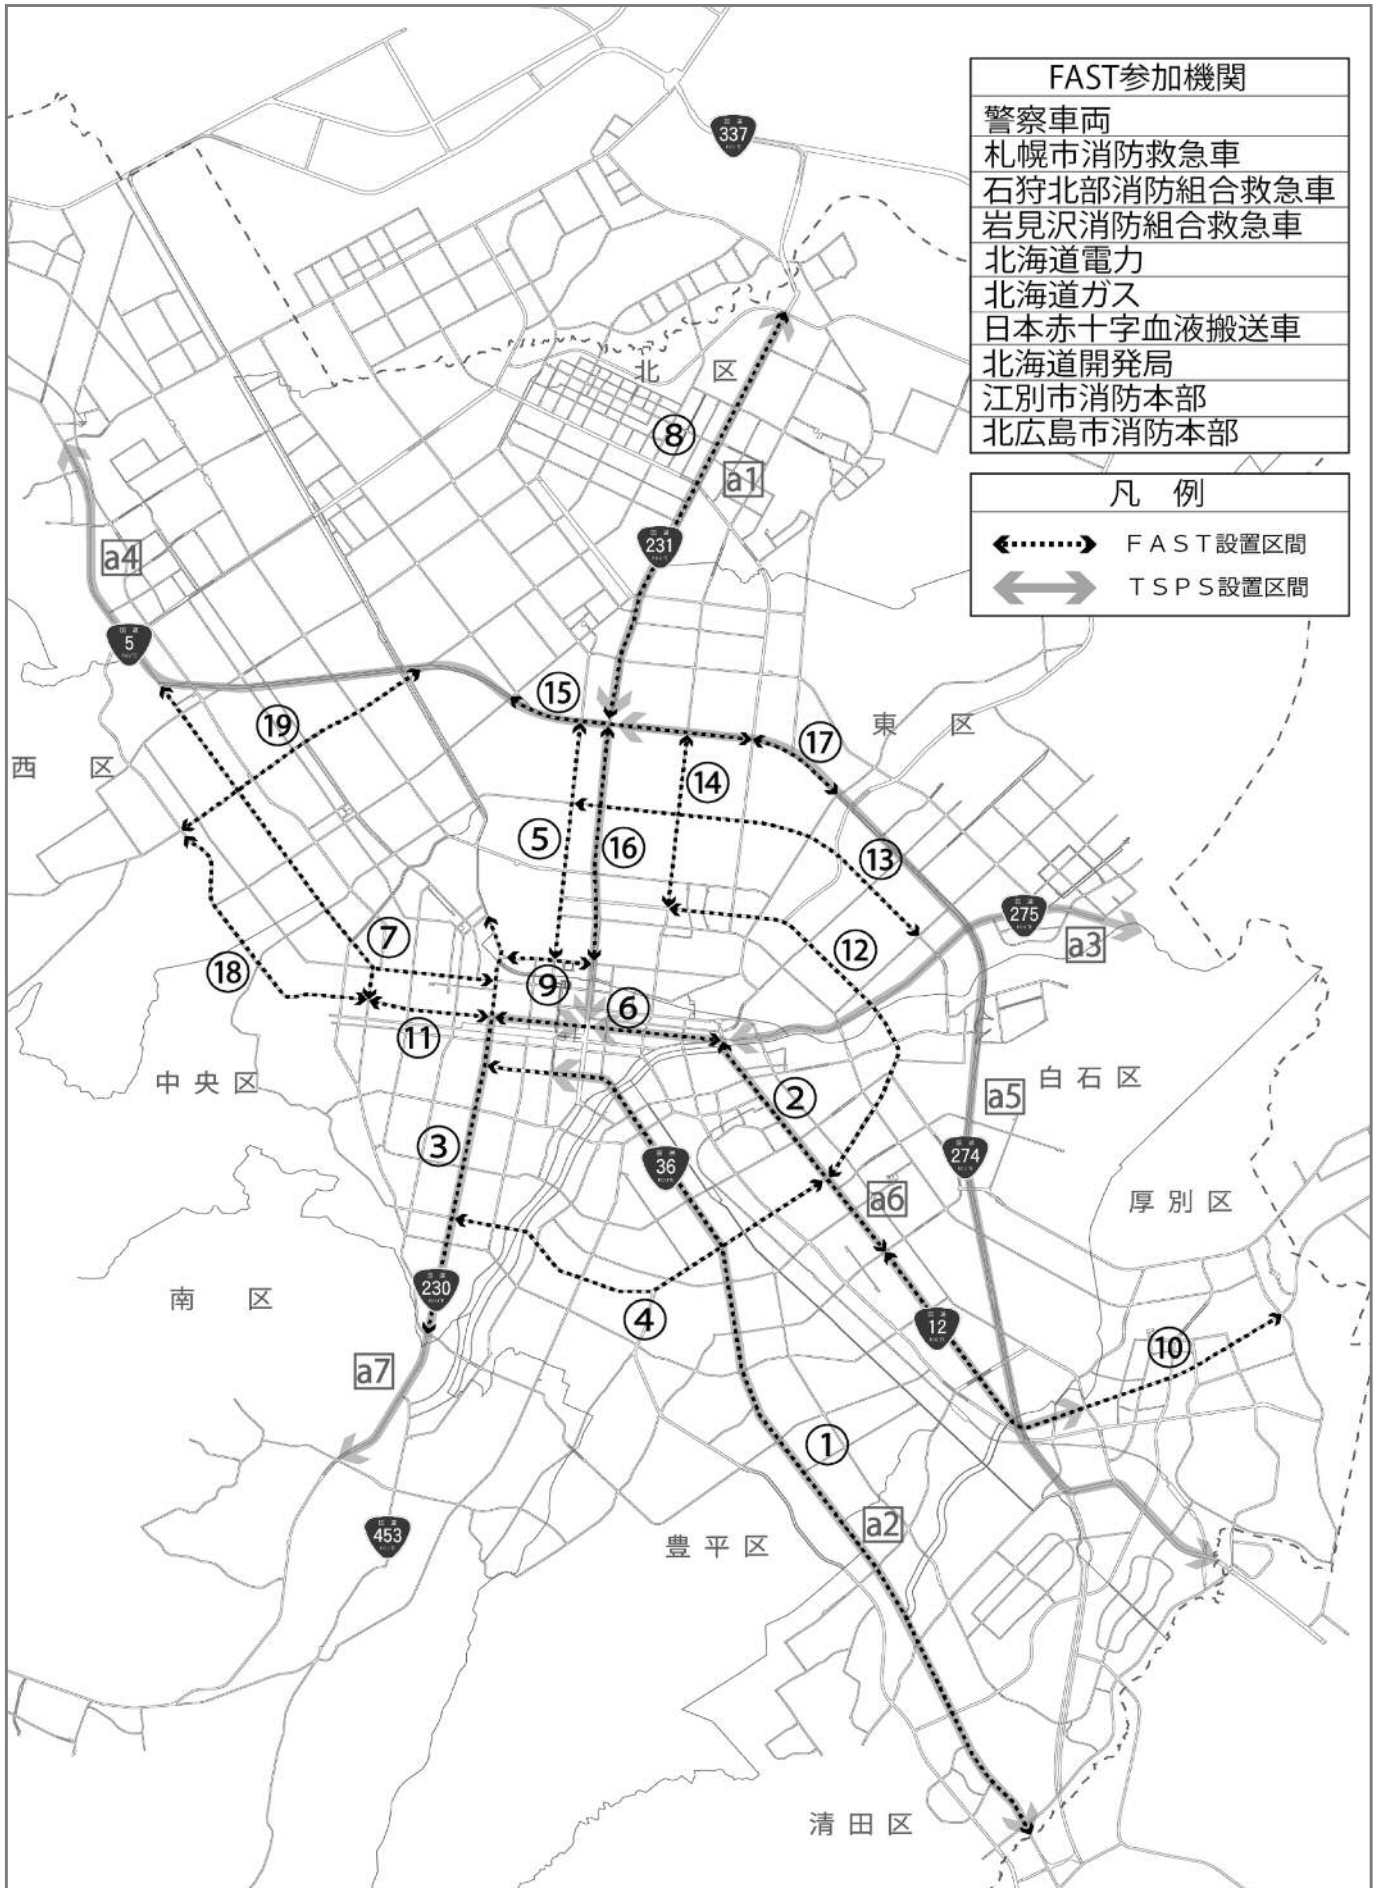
| FAST参加機関 |
|---|
| 警察車両 |
| 札幌市消防救急車 |
| 石狩北部消防組合救急車 |
| 岩見沢消防組合救急車 |
| 北海道電力 |
| 北海道ガス |
| 日本赤十字血液搬送車 |
| 北海道開発局 |
| 江別市消防本部 |
| 北広島市消防本部 |

凡例
FAST設置区間
TSPS設置区間

337
北区
⑧
a1
231
a4
5
⑮
⑰
東区
⑲
西区
⑭
⑤
⑯
⑬
275
a3
⑦
⑫
⑱
⑨
⑥
⑪
白石区
中央区
a5
②
③
36
274
a6
厚別区
南区
230
12
④
⑩
a7
①
a2
453
豊平区
清田区